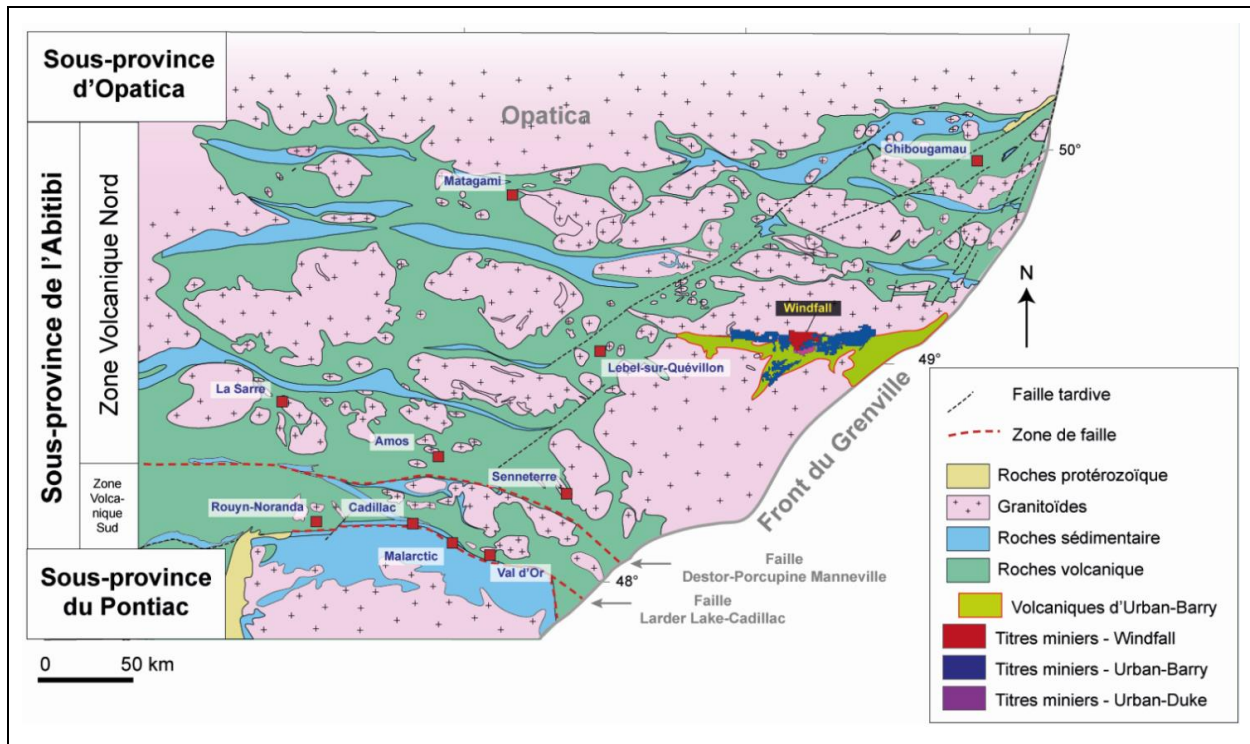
Sous-province d'Opatica

Sous-province de l'Abitibi

Zone Volcanique Nord

Zone Volcanique Sud

Sous-province du Pontiac

Opatica

Chibougamau

50°

Matagami

N

Windfall

49°

Lebel-sur-Quévillon

La Sarre

Amos

Senneterre

Rouyn-Noranda

Cadillac

Malarctic

Val d'Or

48°

Front du Grenville

Faille Destor-Porcupine Manneville

Faille Larder Lake-Cadillac

0 50 km

Faille tardive

Zone de faille

Roches protérozoïque

Granitoïdes

Roches sédimentaire

Roches volcanique

Volcaniques d'Urban-Barry

Titres miniers - Windfall

Titres miniers - Urban-Barry

Titres miniers - Urban-Duke